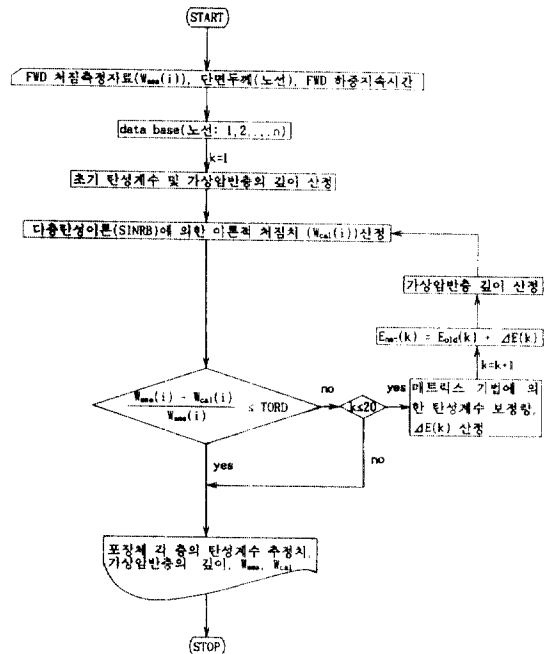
START

FWD 처짐측정자료($W_{mea}(i)$), 단면두께(노선), FWD 하중지속시간

data base(노선: 1,2 ... n)

k=1

초기 탄성계수 및 가상암반층의 깊이 산정

다층탄성이론(SINRB)에 의한 이론적 처짐치 ($W_{cal}(i)$)산정

가상암반층 깊이 산정

$E_{new}(k) = E_{old}(k) + \Delta E(k)$

k=k+1

$\frac{W_{mea}(i) - W_{cal}(i)}{W_{mea}(i)} \leq$ TORD

no

k≤20

yes

매트릭스 기법에 의한 탄성계수 보정량, $\Delta E(k)$ 산정

no

yes

포장체 각 층의 탄성계수 추정치, 가상암반층의 깊이, $W_{mea}$, $W_{cal}$

STOP